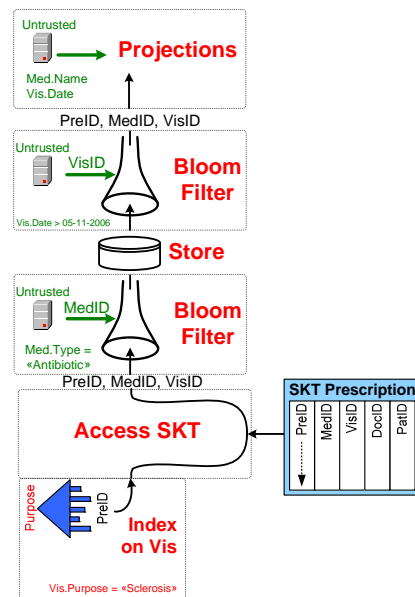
Untrusted

Projections

Med.Name
Vis.Date

PreID, MedID, VisID

Untrusted

VisID

Bloom Filter

Vis.Date > 05-11-2006

Store

Untrusted

MedID

Bloom Filter

Med.Type = «Antibiotic»

PreID, MedID, VisID

Access SKT

SKT Prescription

| PreID | MedID | VisID | DocID | PatID |
|---|---|---|---|---|

Purpose

PreID

Index on Vis

Vis.Purpose = «Sclerosis»